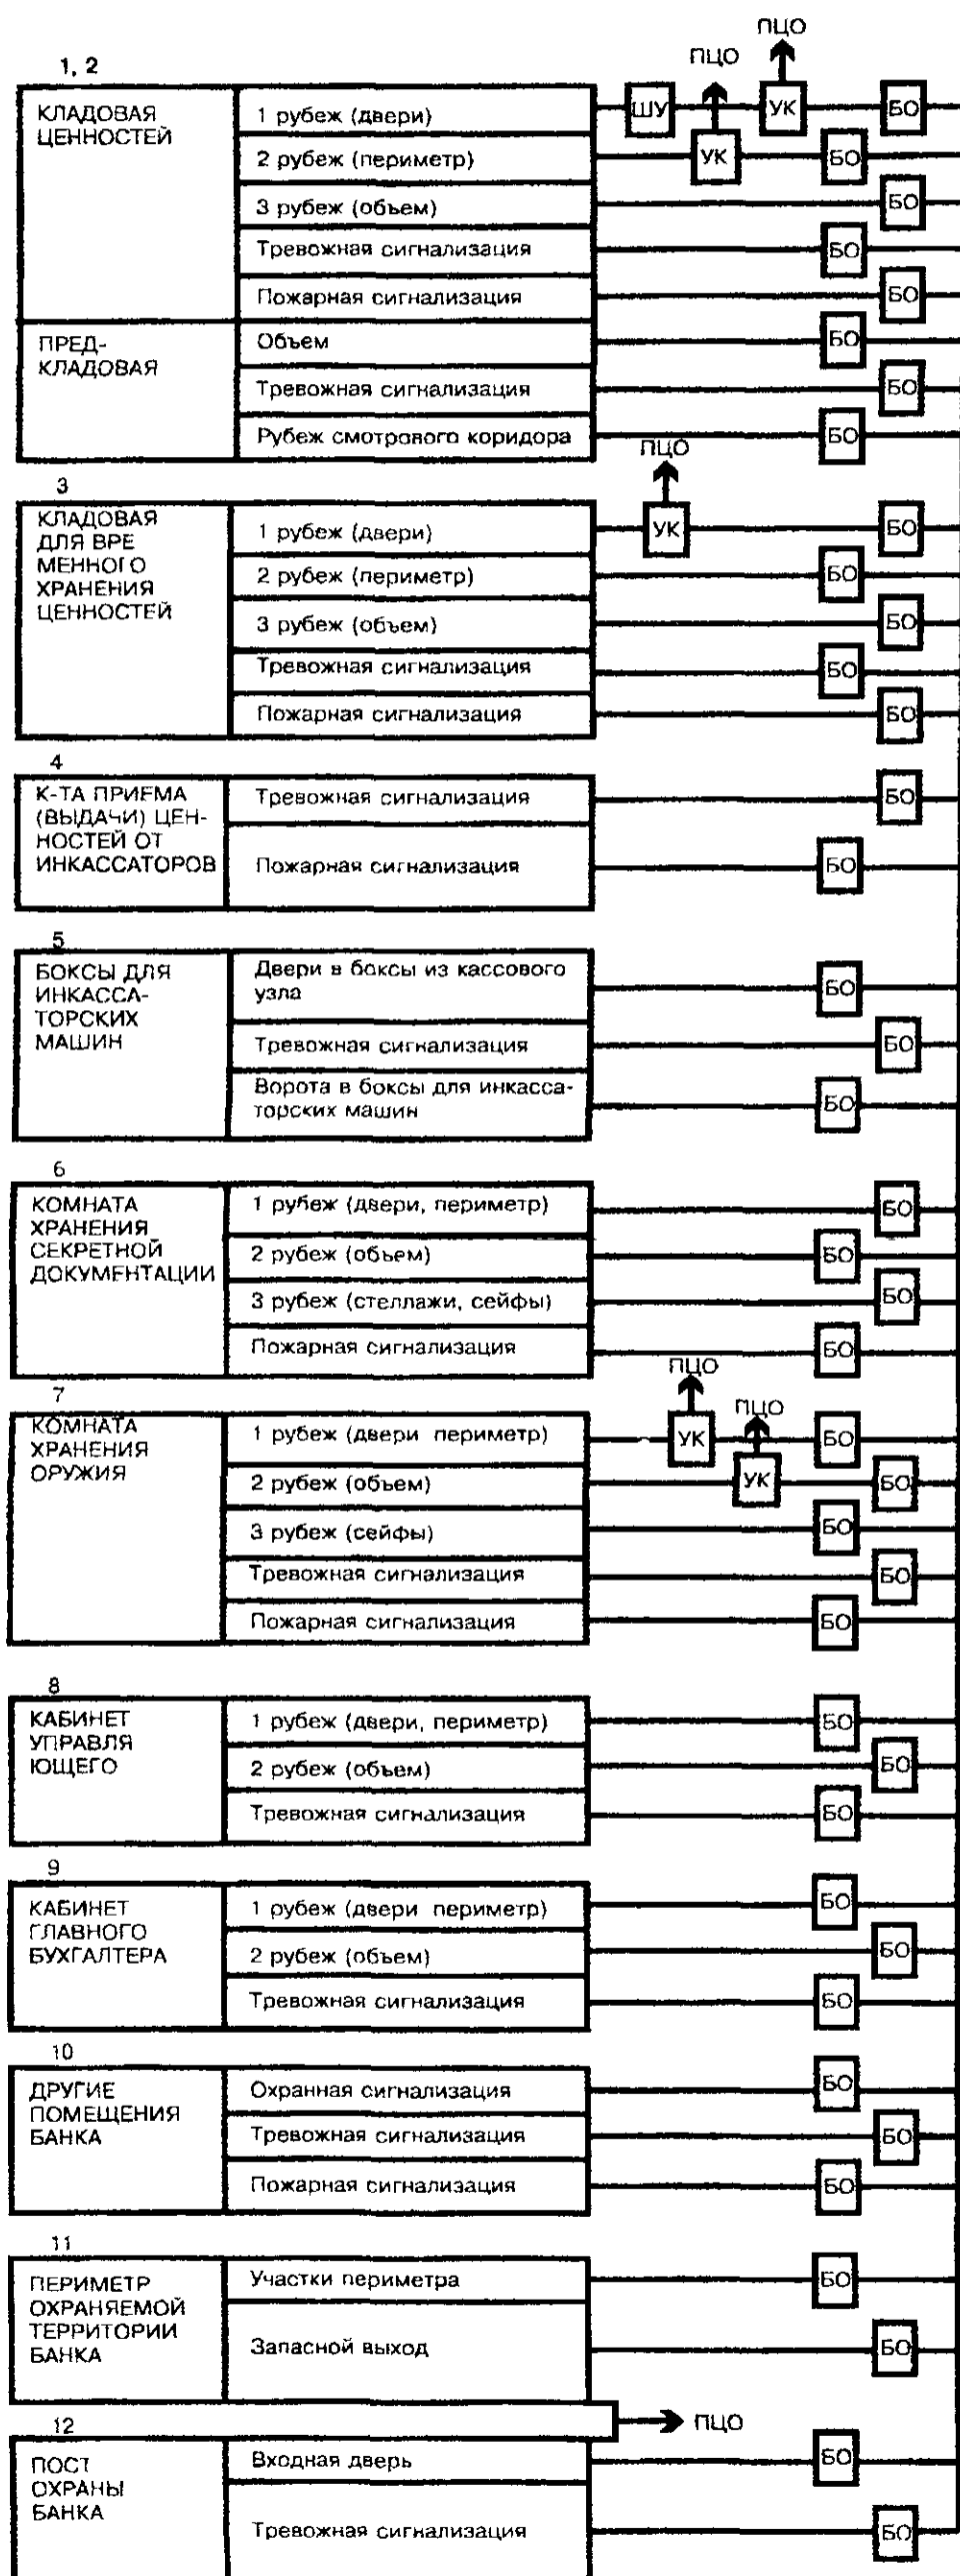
ПЦО
ПЦО
1, 2

КЛАДОВАЯ ЦЕННОСТЕЙ
1 рубеж (двери)
2 рубеж (периметр)
3 рубеж (объем)
Тревожная сигнализация
Пожарная сигнализация

ШУ
УК
УК
БО
БО
БО
БО
БО

ПРЕД-КЛАДОВАЯ
Объем
Тревожная сигнализация
Рубеж смотрового коридора

БО
БО
БО

ПЦО
3

КЛАДОВАЯ ДЛЯ ВРЕМЕННОГО ХРАНЕНИЯ ЦЕННОСТЕЙ
1 рубеж (двери)
2 рубеж (периметр)
3 рубеж (объем)
Тревожная сигнализация
Пожарная сигнализация

УК
БО
БО
БО
БО
БО

4

К-ТА ПРИЕМА (ВЫДАЧИ) ЦЕННОСТЕЙ ОТ ИНКАССАТОРОВ
Тревожная сигнализация
Пожарная сигнализация

БО
БО

5

БОКСЫ ДЛЯ ИНКАССАТОРСКИХ МАШИН
Двери в боксы из кассового узла
Тревожная сигнализация
Ворота в боксы для инкассаторских машин

БО
БО
БО

6

КОМНАТА ХРАНЕНИЯ СЕКРЕТНОЙ ДОКУМЕНТАЦИИ
1 рубеж (двери, периметр)
2 рубеж (объем)
3 рубеж (стеллажи, сейфы)
Пожарная сигнализация

БО
БО
БО
БО

ПЦО
ПЦО
7

КОМНАТА ХРАНЕНИЯ ОРУЖИЯ
1 рубеж (двери периметр)
2 рубеж (объем)
3 рубеж (сейфы)
Тревожная сигнализация
Пожарная сигнализация

УК
УК
БО
БО
БО
БО
БО

8

КАБИНЕТ УПРАВЛЯЮЩЕГО
1 рубеж (двери, периметр)
2 рубеж (объем)
Тревожная сигнализация

БО
БО
БО

9

КАБИНЕТ ГЛАВНОГО БУХГАЛТЕРА
1 рубеж (двери периметр)
2 рубеж (объем)
Тревожная сигнализация

БО
БО
БО

10

ДРУГИЕ ПОМЕЩЕНИЯ БАНКА
Охранная сигнализация
Тревожная сигнализация
Пожарная сигнализация

БО
БО
БО

11

ПЕРИМЕТР ОХРАНЯЕМОЙ ТЕРРИТОРИИ БАНКА
Участки периметра
Запасной выход

БО
БО

ПЦО
12

ПОСТ ОХРАНЫ БАНКА
Входная дверь
Тревожная сигнализация

БО
БО